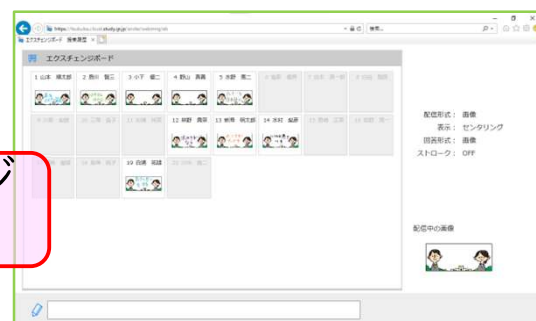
https://kudoubu.local.study.jp/jp/...
エクスチェンジボード 授業履歴

エクスチェンジボード

1 山本 健太郎
2 野川 賢三
3 小下 優二
4 鈴山 勇雅
5 水野 馬二
6 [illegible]
7 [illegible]
8 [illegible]
9 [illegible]
10 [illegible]
11 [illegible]
12 林野 貴宗
13 岩岡 明太郎
14 木村 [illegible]
15 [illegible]
16 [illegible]
17 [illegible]
18 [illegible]
19 西瀬 希雄
20 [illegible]

ジ

配信形式： 画像
表示： センタリング
回答形式： 画像
ストローク： OFF

配信中の画像